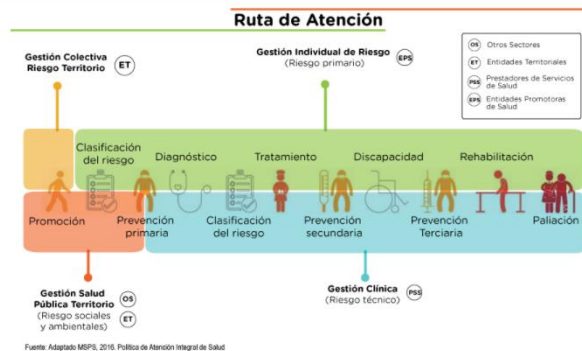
Ruta de Atención

Gestión Colectiva Riesgo Territorio ET

Gestión Individual de Riesgo EPS
(Riesgo primario)

OS Otros Sectores
ET Entidades Territoriales
PSS Prestadores de Servicios de Salud
EPS Entidades Promotoras de Salud

Clasificación del riesgo
Diagnóstico
Tratamiento
Discapacidad
Rehabilitación

Promoción
Prevención primaria
Clasificación del riesgo
Prevención secundaria
Prevención Terciaria
Paliación

Gestión Salud Pública Territorio OS
(Riesgo sociales y ambientales) ET

Gestión Clínica PSS
(Riesgo técnico)

Fuente: Adaptado MSPS, 2016. Política de Atención Integral de Salud